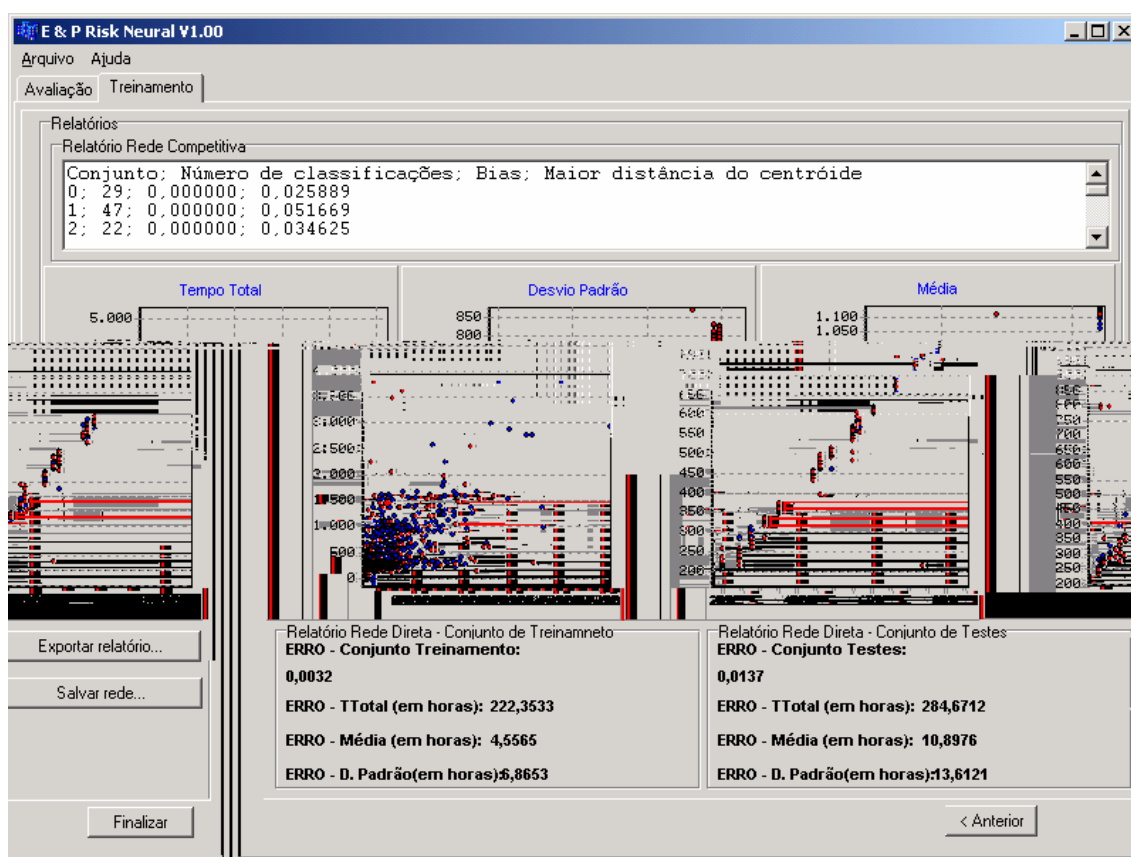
E & P Risk Neural V1.00

Arquivo Ajuda

Avaliação Treinamento

Relatórios

Relatório Rede Competitiva

Conjunto; Número de classificações; Bias; Maior distância do centróide
0; 29; 0,000000; 0,025889
1; 47; 0,000000; 0,051669
2; 22; 0,000000; 0,034625

Tempo Total

5.000

Desvio Padrão

850
800

Média

1.100
1.050

3.000
2.500
2.000
1.500
1.000
500
0

600
550
500
450
400
350
300
250
200

650
600
550
500
450
400
350
300
250
200

Exportar relatório...

Salvar rede...

Relatório Rede Direta - Conjunto de Treinamneto
ERRO - Conjunto Treinamento:
0,0032
ERRO - TTotal (em horas): 222,3533
ERRO - Média (em horas): 4,5565
ERRO - D. Padrão(em horas):6,8653

Relatório Rede Direta - Conjunto de Testes
ERRO - Conjunto Testes:
0,0137
ERRO - TTotal (em horas): 284,6712
ERRO - Média (em horas): 10,8976
ERRO - D. Padrão(em horas):13,6121

Finalizar

< Anterior